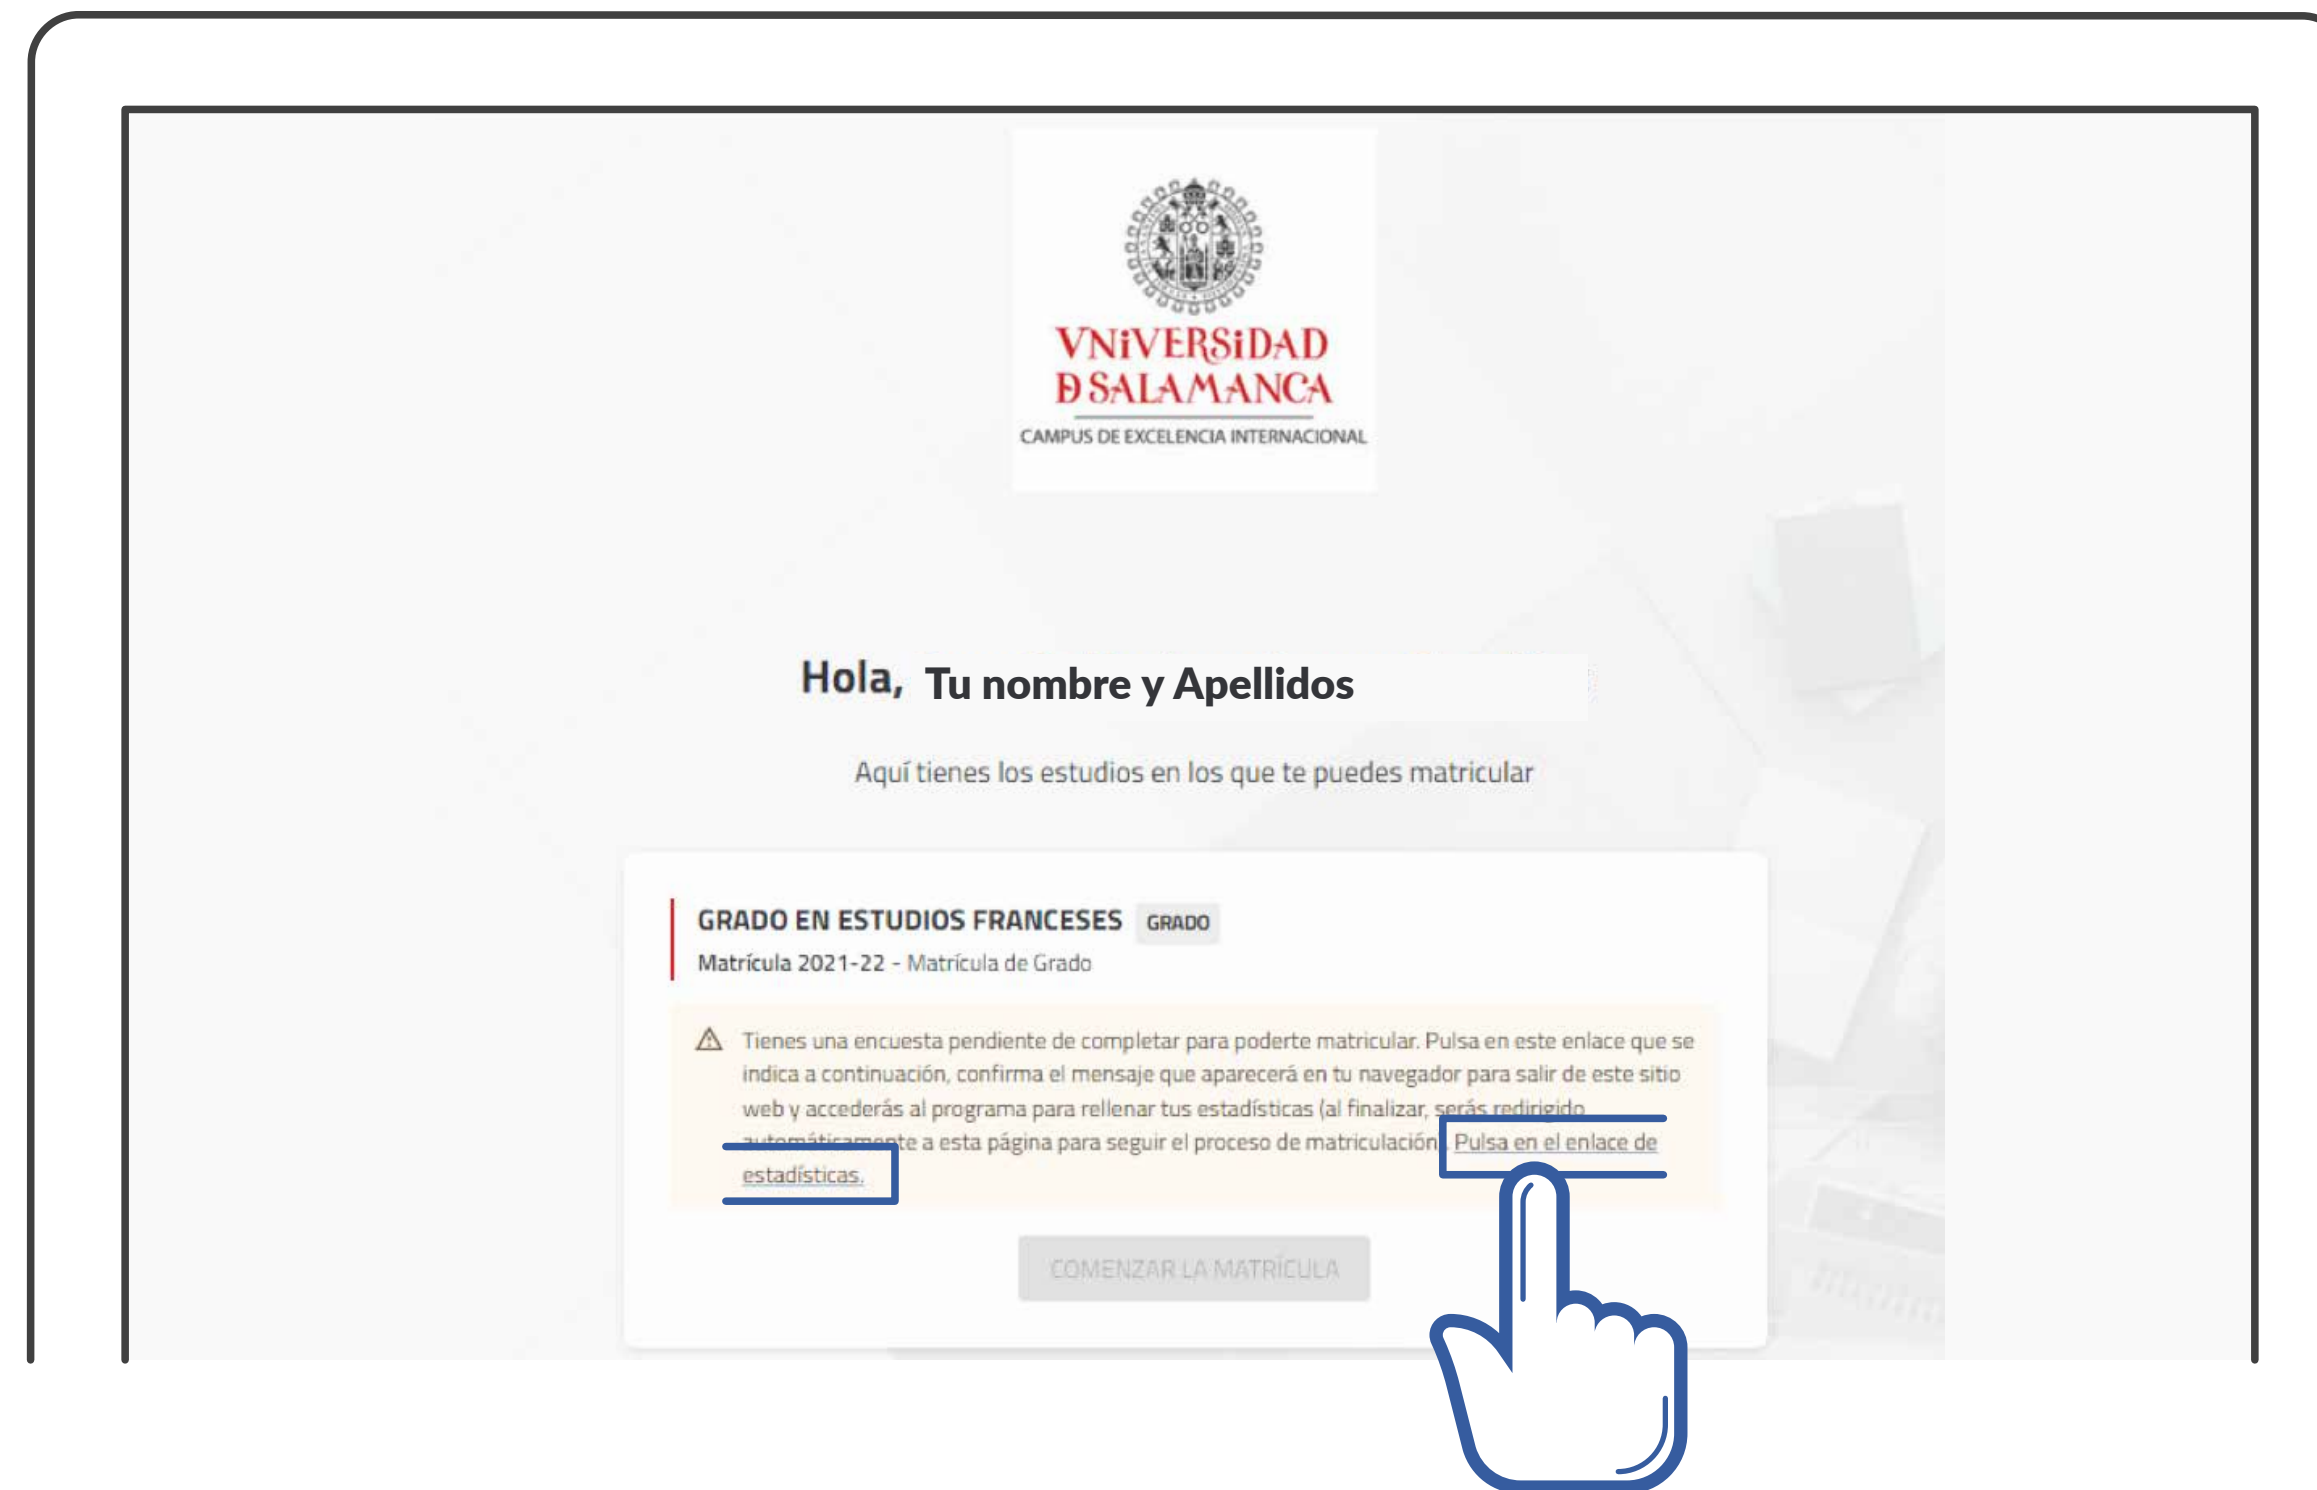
VNiVERSiDAD
D SALAMANCA
CAMPUS DE EXCELENCIA INTERNACIONAL

Hola, Tu nombre y Apellidos

Aquí tienes los estudios en los que te puedes matricular

GRADO EN ESTUDIOS FRANCESES GRADO
Matrícula 2021-22 - Matrícula de Grado

Tienes una encuesta pendiente de completar para poderte matricular. Pulsa en este enlace que se indica a continuación, confirma el mensaje que aparecerá en tu navegador para salir de este sitio web y accederás al programa para rellenar tus estadísticas (al finalizar, serás redirigido automáticamente a esta página para seguir el proceso de matriculación). Pulsa en el enlace de estadísticas.

COMENZAR LA MATRÍCULA